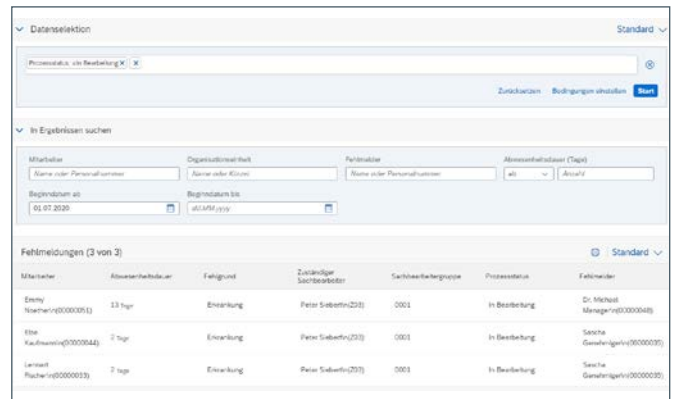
Datenselektion

Standard

Prozessstatus: «In Bearbeitung» ×

Zurücksetzen Bedingungen einstellen Start

In Ergebnissen suchen

Mitarbeiter
Name oder Personalnummer

Organisationseinheit
Name oder Kürzel

Fehlmelder
Name oder Personalnummer

Abwesenheitsdauer (Tage)
ab
Anzahl

Beginndatum ab
01.07.2020

Beginndatum bis
dd.MM.yyyy

Fehlmeldungen (3 von 3)

Standard

| Mitarbeiter | Abwesenheitsdauer | Fehlgrund | Zuständiger Sachbearbeiter | Sachbearbeitergruppe | Prozessstatus | Fehlmelder |
|---|---|---|---|---|---|---|
| Emmy Noether/in(00000051) | 13 Tage | Erkrankung | Peter Siebertin(Z03) | 0001 | In Bearbeitung | Dr. Michael Manager/in(00000048) |
| Else Kaufmann/in(00000044) | 2 Tage | Erkrankung | Peter Siebertin(Z03) | 0001 | In Bearbeitung | Sascha Genehmiger/in(00000035) |
| Lennart Fischer/in(00000033) | 2 Tage | Erkrankung | Peter Siebertin(Z03) | 0001 | In Bearbeitung | Sascha Genehmiger/in(00000035) |